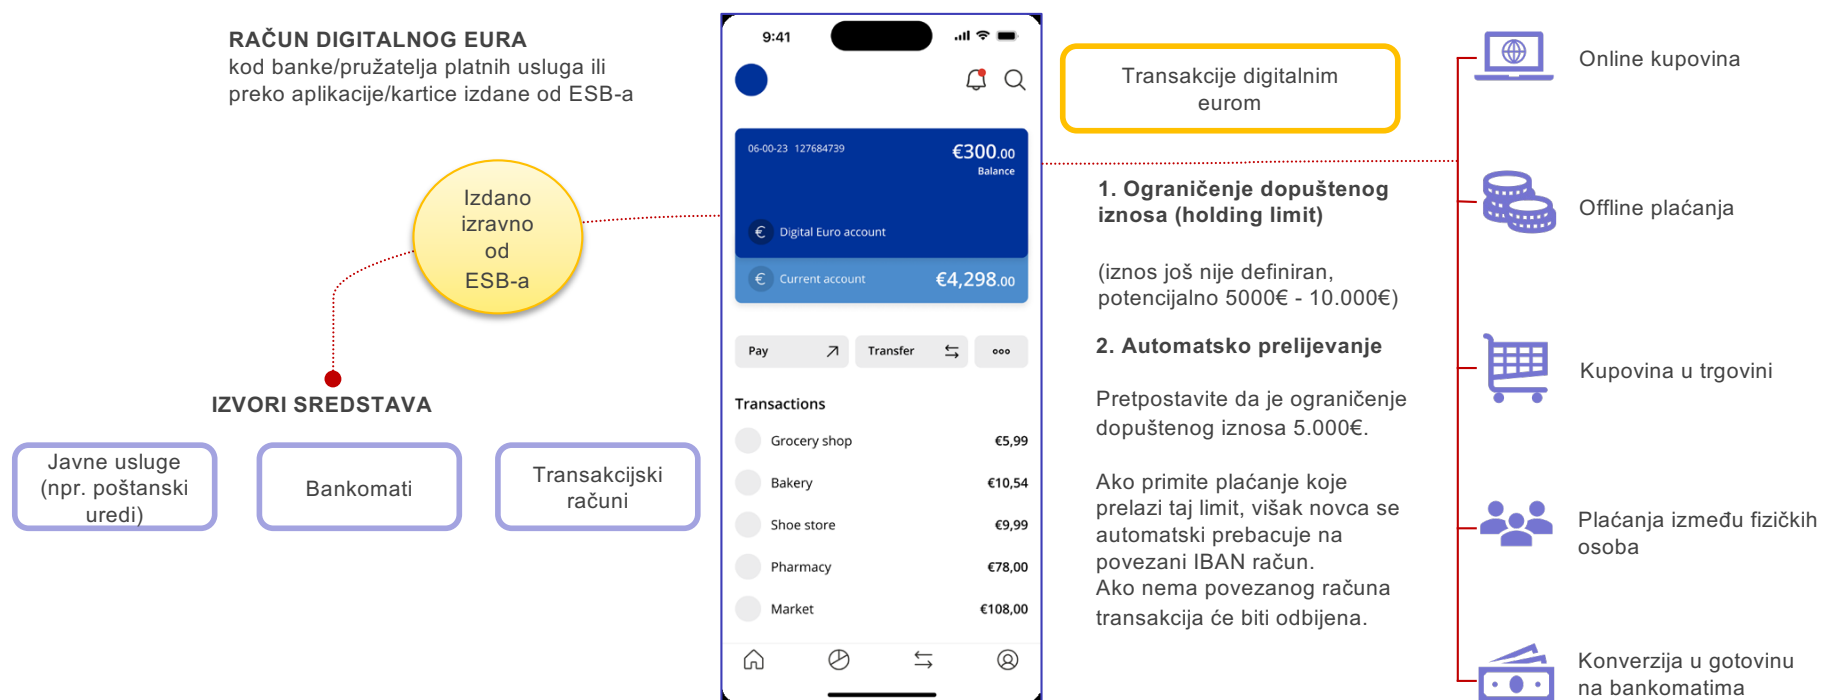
RAČUN DIGITALNOG EURA
kod banke/pružatelja platnih usluga ili preko aplikacije/kartice izdane od ESB-a

Izdano izravno od ESB-a

IZVORI SREDSTAVA

Javne usluge (npr. poštanski uredi)

Bankomati

Transakcijski računi

9:41

06-00-23 127684739
€300.00
Balance
€ Digital Euro account
€ Current account €4,298.00

Pay
Transfer

Transactions
Grocery shop €5,99
Bakery €10,54
Shoe store €9,99
Pharmacy €78,00
Market €108,00

Transakcije digitalnim eurom

1. Ograničenje dopuštenog iznosa (holding limit)

(iznos još nije definiran, potencijalno 5000€ - 10.000€)

2. Automatsko prelijevanje

Pretpostavite da je ograničenje dopuštenog iznosa 5.000€.

Ako primite plaćanje koje prelazi taj limit, višak novca se automatski prebacuje na povezani IBAN račun.
Ako nema povezanog računa transakcija će biti odbijena.

Online kupovina

Offline plaćanja

Kupovina u trgovini

Plaćanja između fizičkih osoba

Konverzija u gotovinu na bankomatima